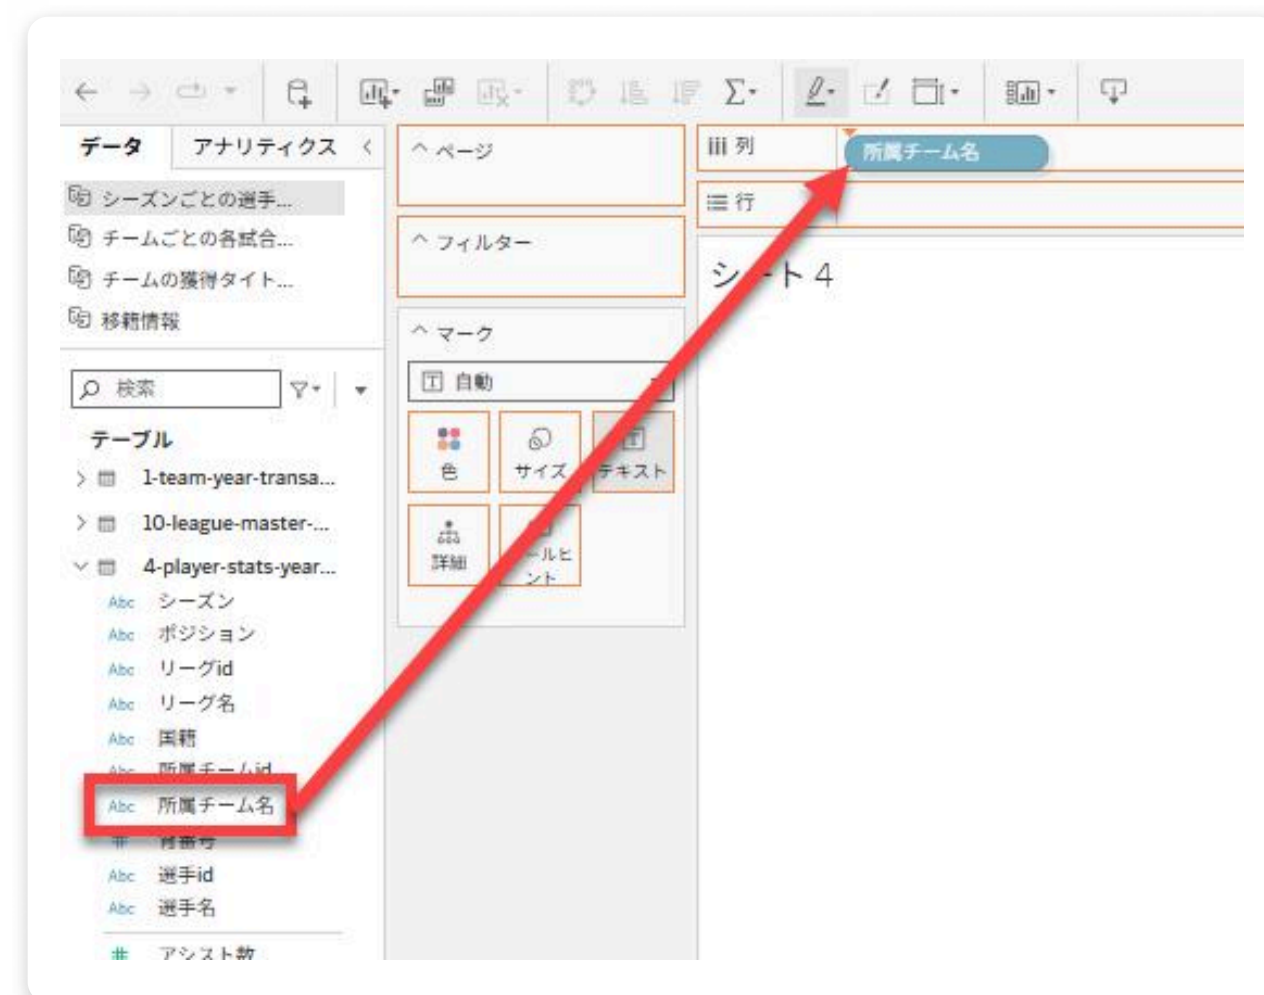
データ アナリティクス

シーズンごとの選手...
チームごとの各試合...
チームの獲得タイト...
移籍情報

検索

テーブル
1-team-year-transa...
10-league-master-...
4-player-stats-year...
Abc シーズン
Abc ポジション
Abc リーグid
Abc リーグ名
Abc 国籍
Abc 所属チームid
Abc 所属チーム名
# 背番号
Abc 選手id
Abc 選手名
# アシスト数

ページ

フィルター

マーク
自動
色
サイズ
テキスト
詳細
ツールヒント

列 所属チーム名
行

シート 4